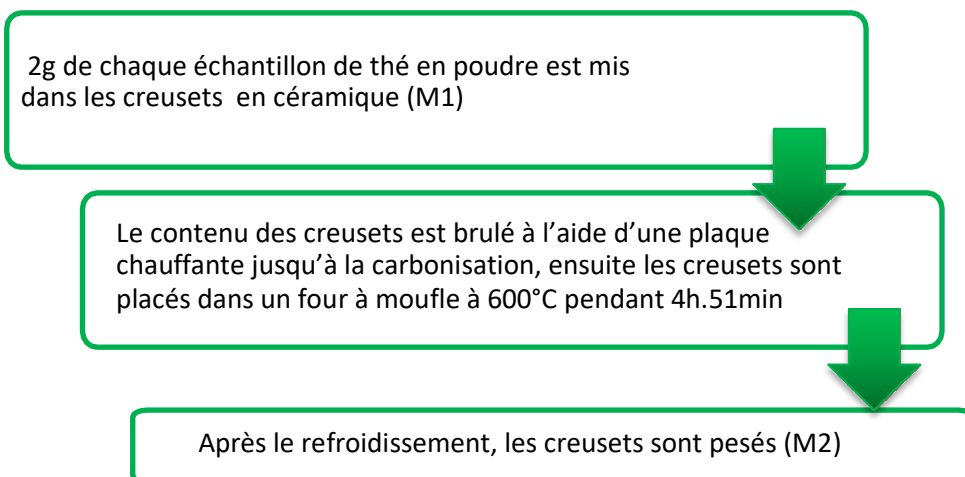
2g de chaque échantillon de thé en poudre est mis dans les creusets en céramique (M1)

Le contenu des creusets est brulé à l’aide d’une plaque chauffante jusqu’à la carbonisation, ensuite les creusets sont placés dans un four à moufle à 600°C pendant 4h.51min

Après le refroidissement, les creusets sont pesés (M2)